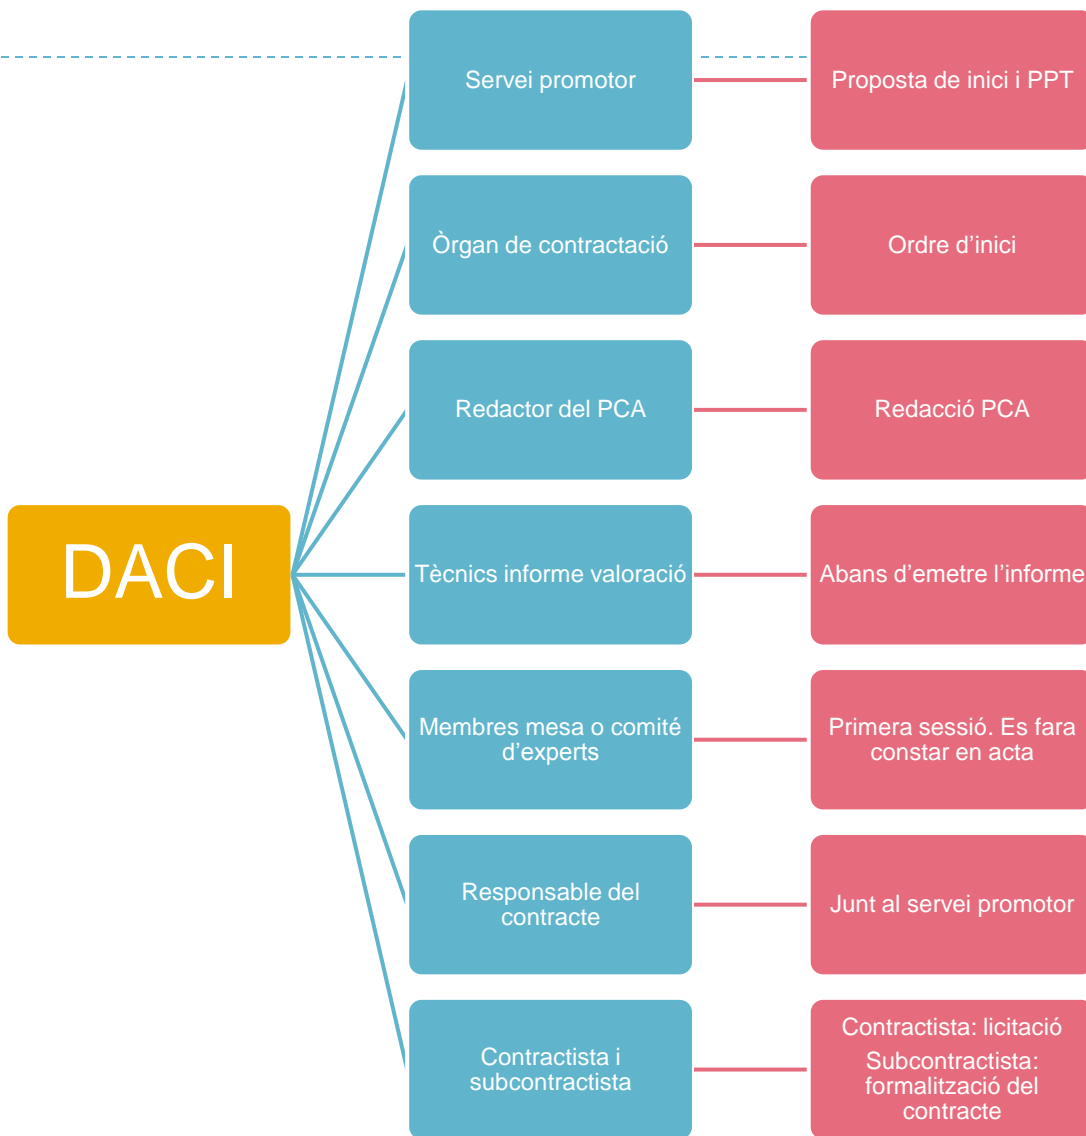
DACI

Servei promotor

Proposta de inici i PPT

Òrgan de contractació

Ordre d’inici

Redactor del PCA

Redacció PCA

Tècnics informe valoració

Abans d’emetre l’informe

Membres mesa o comité d’experts

Primera sessió. Es fara constar en acta

Responsable del contracte

Junt al servei promotor

Contractista i subcontractista

Contractista: licitació

Subcontractista: formalització del contracte